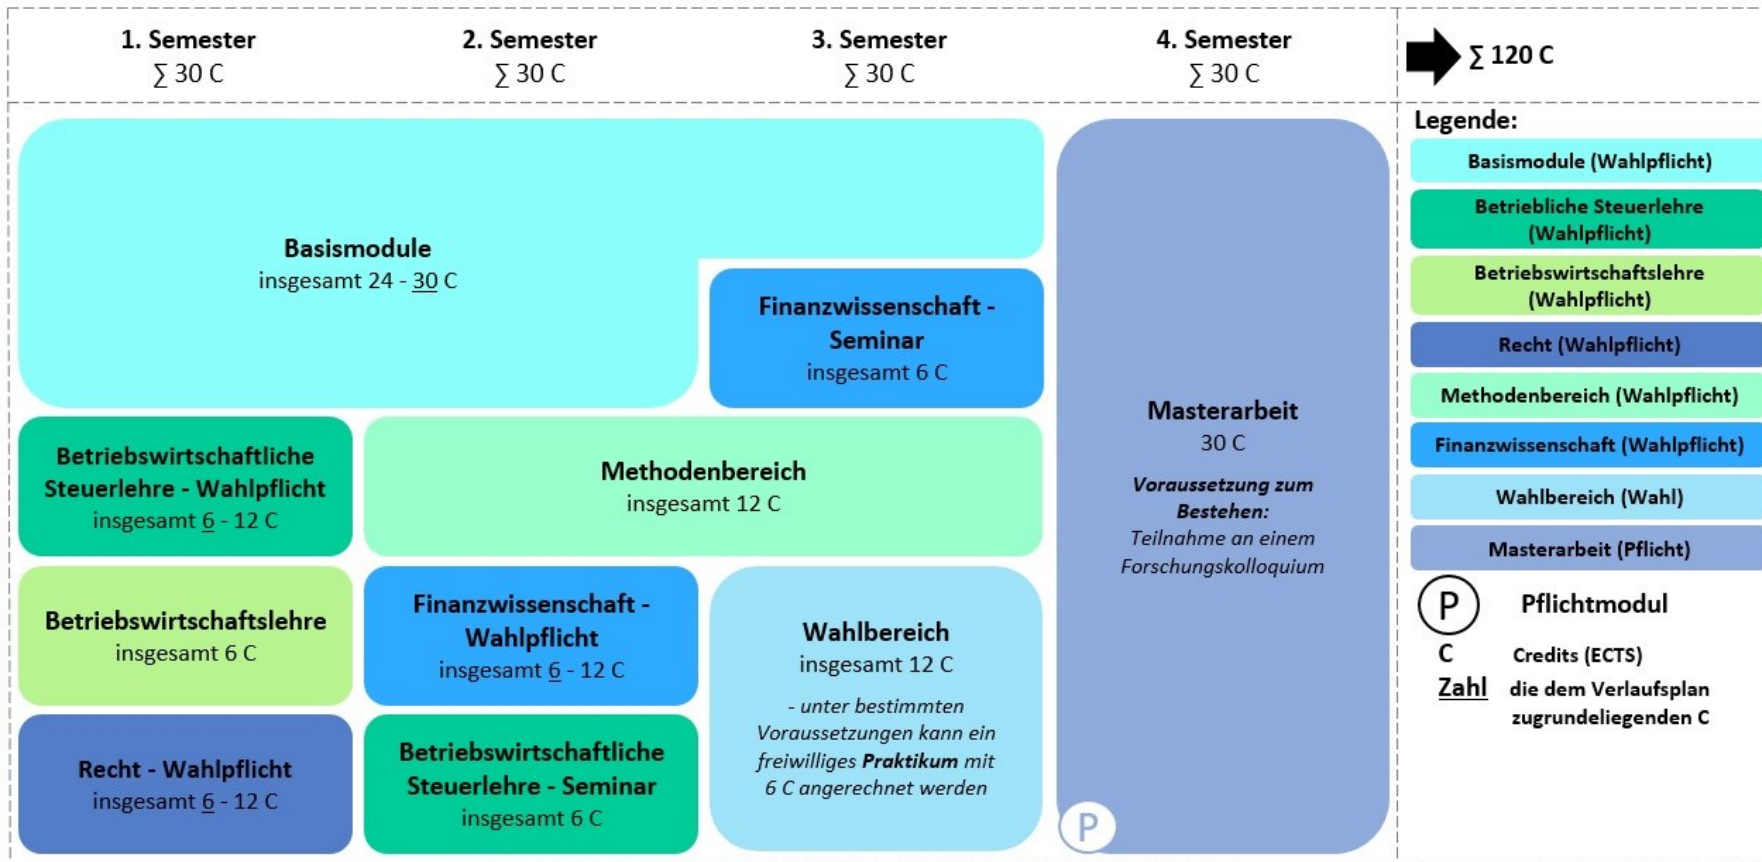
1. Semester
∑ 30 C

2. Semester
∑ 30 C

3. Semester
∑ 30 C

4. Semester
∑ 30 C

∑ 120 C

Basismodule
insgesamt 24 - 30 C

Finanzwissenschaft - Seminar
insgesamt 6 C

Masterarbeit
30 C
Voraussetzung zum Bestehen:
Teilnahme an einem Forschungskolloquium

Betriebswirtschaftliche Steuerlehre - Wahlpflicht
insgesamt 6 - 12 C

Methodenbereich
insgesamt 12 C

Betriebswirtschaftslehre
insgesamt 6 C

Finanzwissenschaft - Wahlpflicht
insgesamt 6 - 12 C

Wahlbereich
insgesamt 12 C
- unter bestimmten Voraussetzungen kann ein freiwilliges Praktikum mit 6 C angerechnet werden

Recht - Wahlpflicht
insgesamt 6 - 12 C

Betriebswirtschaftliche Steuerlehre - Seminar
insgesamt 6 C

P

Legende:
Basismodule (Wahlpflicht)
Betriebliche Steuerlehre (Wahlpflicht)
Betriebswirtschaftslehre (Wahlpflicht)
Recht (Wahlpflicht)
Methodenbereich (Wahlpflicht)
Finanzwissenschaft (Wahlpflicht)
Wahlbereich (Wahl)
Masterarbeit (Pflicht)
P Pflichtmodul
C Credits (ECTS)
Zahl die dem Verlaufsplan zugrundeliegenden C